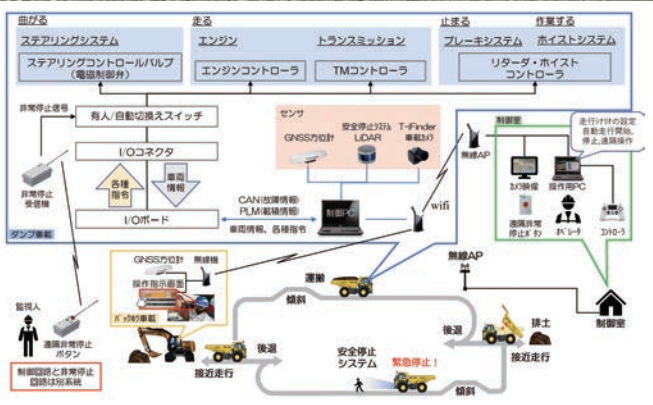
曲がる
ステアリングシステム
ステアリングコントロールバルブ（電磁制御弁）
走る
エンジン
エンジンコントローラ
トランスミッション
TMコントローラ
止まる
ブレーキシステム
作業する
ホイストシステム
リターダ・ホイストコントローラ

非常停止信号
有人/自動切換えスイッチ
I/Oコネクタ
各種指令
車両情報
I/Oボード
非常停止受信機
ダンプ車載

センサ
GNSS方位計
安全走行システム LiDAR
T-iFinder 車載カメラ
CAN（故障情報）
PLM（積載情報）
車両情報、各種指令
制御PC
wifi

制御室
無線AP
走行ルートの設定 自動走行開始、停止、遠隔操作
カメラ映像
操作用PC
遠隔非常停止ボタン
オペレータ
コントローラ

GNSS方位計
無線機
操作指示画面
バックホウ車載
監視人
遠隔非常停止ボタン
制御回路と非常停止回路は別系統

運搬
傾斜
無線AP
制御室
後退
排土
後退
接近走行
安全停止システム
緊急停止！
接近走行
傾斜